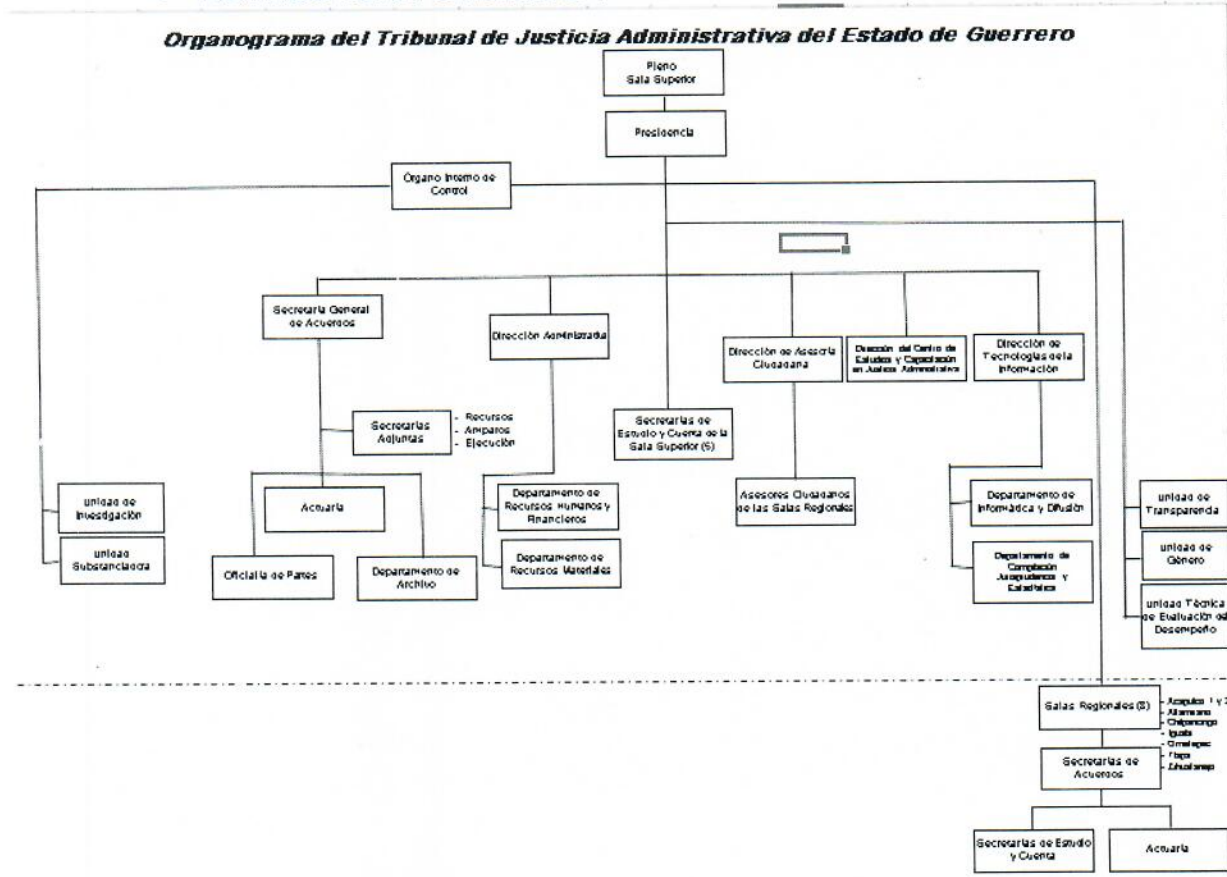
Organograma del Tribunal de Justicia Administrativa del Estado de Guerrero

Pleno
Sala Superior

Presidencia

Órgano Interno de Control

Secretaría General de Acuerdos

Dirección Administrativa

Dirección de Asesoría Ciudadana

Dirección del Centro de Estudios y Capacitación en Justicia Administrativa

Dirección de Tecnologías de la Información

Secretarías Adjuntas
- Recursos
- Amparos
- Ejecución

Secretarías de Estudio y Cuenta de la Sala Superior (5)

Unidad de Investigación

Unidad Substanciadora

Actuaría

Oficialía de Partes

Departamento de Archivo

Departamento de Recursos Humanos y Financieros

Departamento de Recursos Materiales

Asesores Ciudadanos de las Salas Regionales

Departamento de Informática y Difusión

Departamento de Compilación Jurisprudencia y Estadística

Unidad de Transparencia

Unidad de Género

Unidad Técnica de Evaluación del Desempeño

Salas Regionales (8)
- Acapulco 1 y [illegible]
- Altamirano
- Chilpancingo
- Iguala
- Ometepec
- Tlapa
- Zihuatanejo

Secretarías de Acuerdos

Secretarías de Estudio y Cuenta

Actuaría